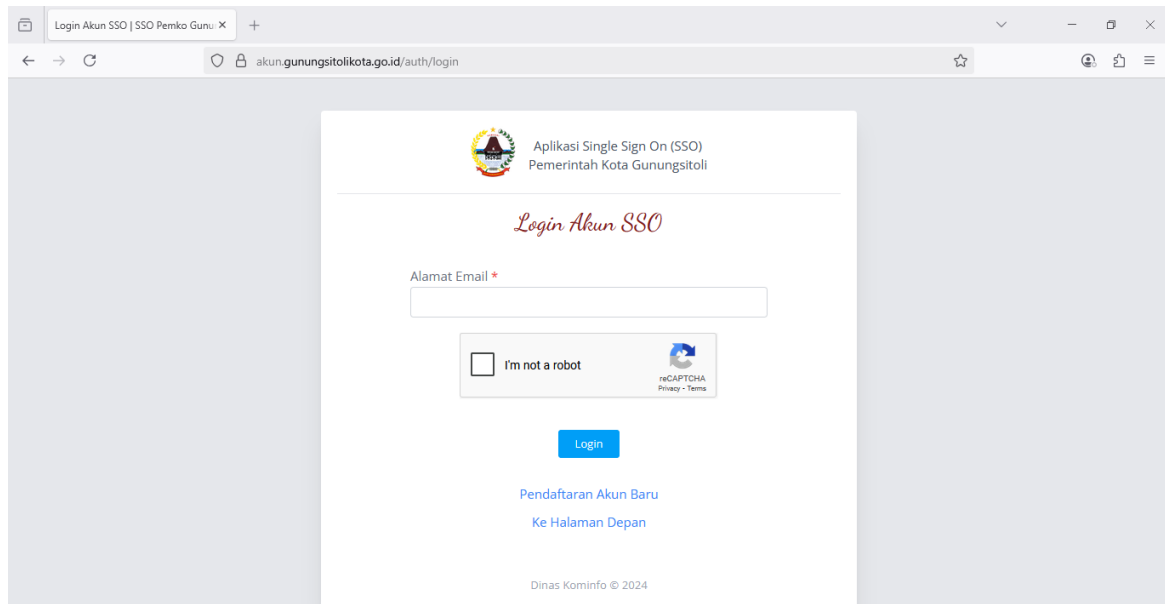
Login Akun SSO | SSO Pemko Gunu

akun.gunungsitolikota.go.id/auth/login

Aplikasi Single Sign On (SSO)
Pemerintah Kota Gunungsitoli

Login Akun SSO

Alamat Email *

I'm not a robot

reCAPTCHA
Privacy - Terms

Login

Pendaftaran Akun Baru

Ke Halaman Depan

Dinas Kominfo © 2024